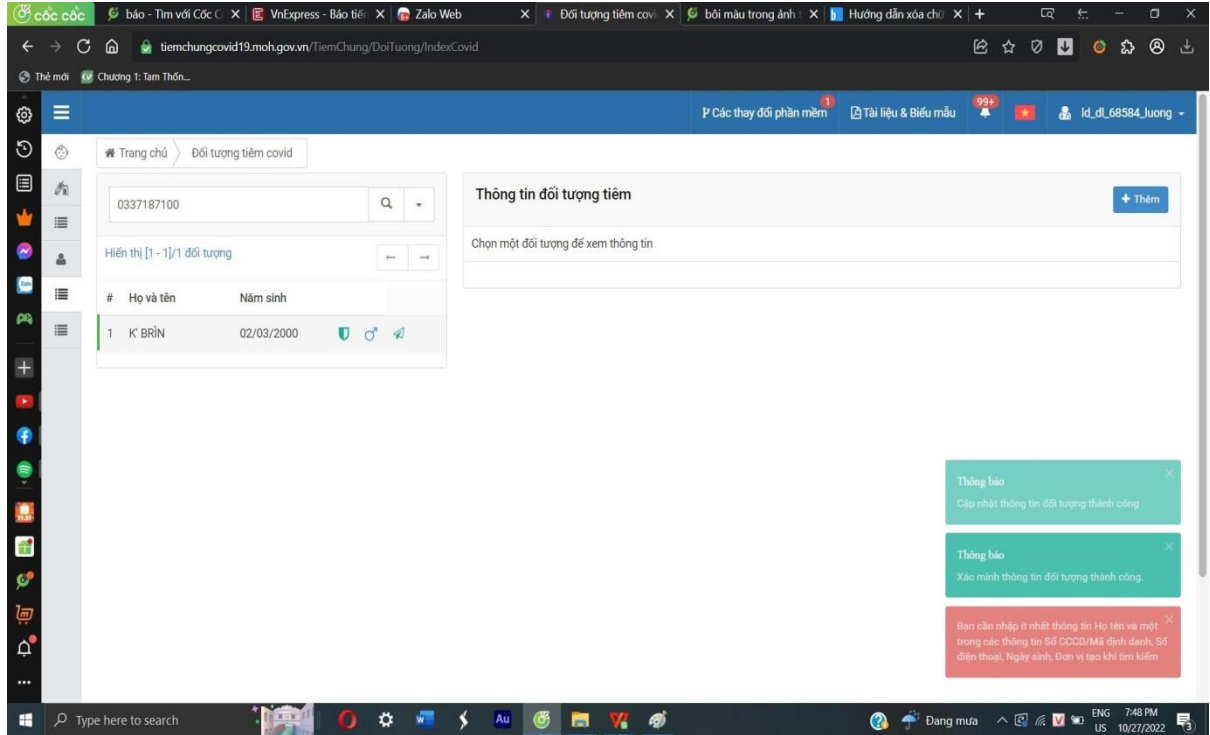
cốc cốc | báo - Tìm với Cốc C | VnExpress - Báo tiế | Zalo Web | Đối tượng tiêm covi | bôi màu trong ảnh | Hướng dẫn xóa chữ

tiemchungcovid19.moh.gov.vn/TiemChung/DoiTuong/IndexCovid

Thẻ mới | Chương 1: Tam Thốn...

Các thay đổi phần mềm 1 | Tài liệu & Biểu mẫu | 99+ | ld_dl_68584_luong

Trang chủ | Đối tượng tiêm covid

0337187100

Hiển thị [1 - 1]/1 đối tượng

| # | Họ và tên | Năm sinh |
|---|---|---|
| 1 | K' BRÌN | 02/03/2000 |

Thông tin đối tượng tiêm

+ Thêm

Chọn một đối tượng để xem thông tin

Thông báo
Cập nhật thông tin đối tượng thành công

Thông báo
Xác minh thông tin đối tượng thành công.

Bạn cần nhập ít nhất thông tin Họ tên và một trong các thông tin Số CCCD/Mã định danh, Số điện thoại, Ngày sinh, Đơn vị tạo khi tìm kiếm

Type here to search | Đang mưa | ENG US | 7:48 PM 10/27/2022